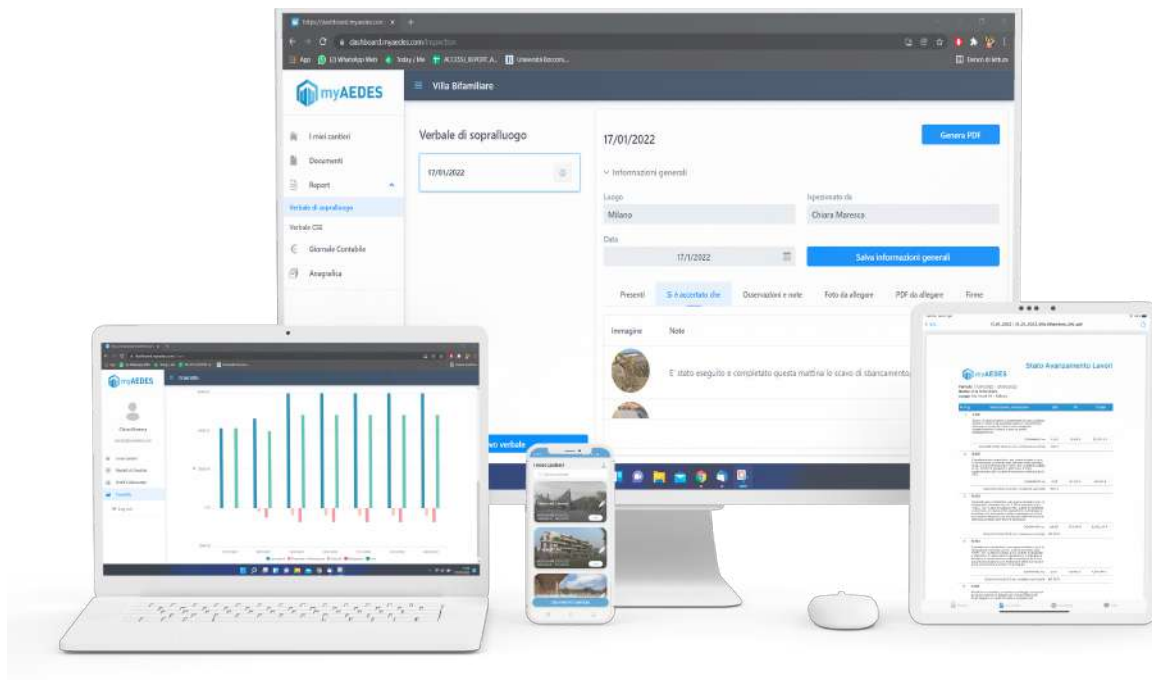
dashboard.myaedes.com

myAEDES

Villa Bifamiliare

I miei cantieri

Documenti

Report

Verbale di sopralluogo

Verbale CSE

Giornale Contabile

Anagrafica

Verbale di sopralluogo

17/01/2022

17/01/2022

Genera PDF

Informazioni generali

Luogo

Milano

Ispezionato da

Chiara Maresca

Data

17/1/2022

Salva informazioni generali

Presenti

Si è accertato che

Osservazioni e note

Foto da allegare

PDF da allegare

Firme

Immagine

Note

E' stato eseguito e completato questa mattina lo scavo di sbancamento

myAEDES

Stato Avanzamento Lavori

myAEDES

I miei cantieri